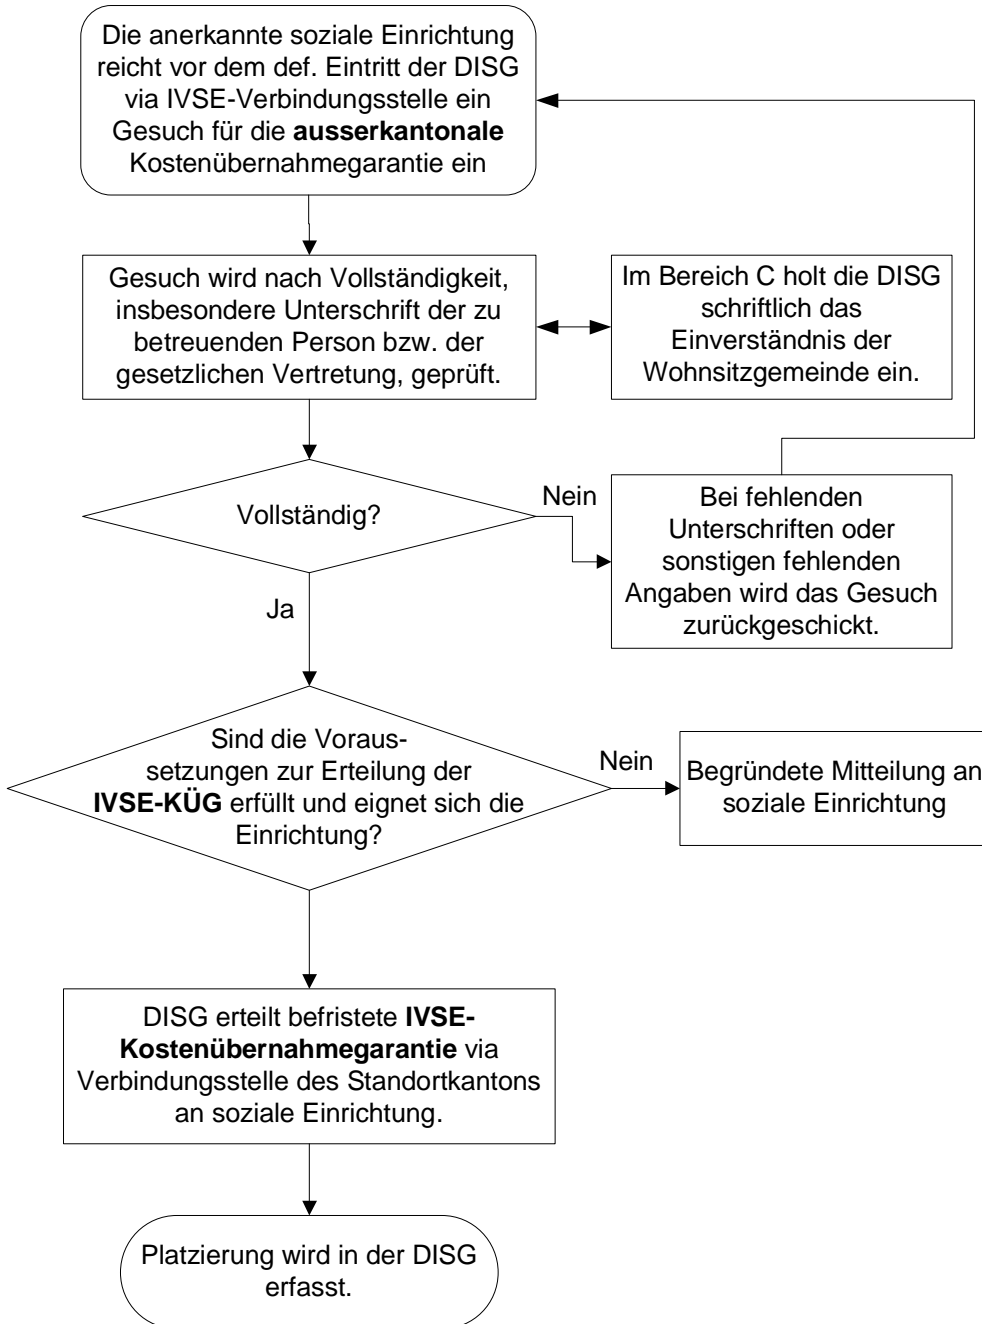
Die anerkannte soziale Einrichtung reicht vor dem def. Eintritt der DISG via IVSE-Verbindungsstelle ein Gesuch für die **ausserkantonale** Kostenübernahmegarantie ein

Gesuch wird nach Vollständigkeit, insbesondere Unterschrift der zu betreuenden Person bzw. der gesetzlichen Vertretung, geprüft.

Im Bereich C holt die DISG schriftlich das Einverständnis der Wohnsitzgemeinde ein.

Vollständig?

Nein

Bei fehlenden Unterschriften oder sonstigen fehlenden Angaben wird das Gesuch zurückgeschickt.

Ja

Sind die Voraussetzungen zur Erteilung der **IVSE-KÜG** erfüllt und eignet sich die Einrichtung?

Nein

Begründete Mitteilung an soziale Einrichtung

DISG erteilt befristete **IVSE-Kostenübernahmegarantie** via Verbindungsstelle des Standortkantons an soziale Einrichtung.

Platzierung wird in der DISG erfasst.